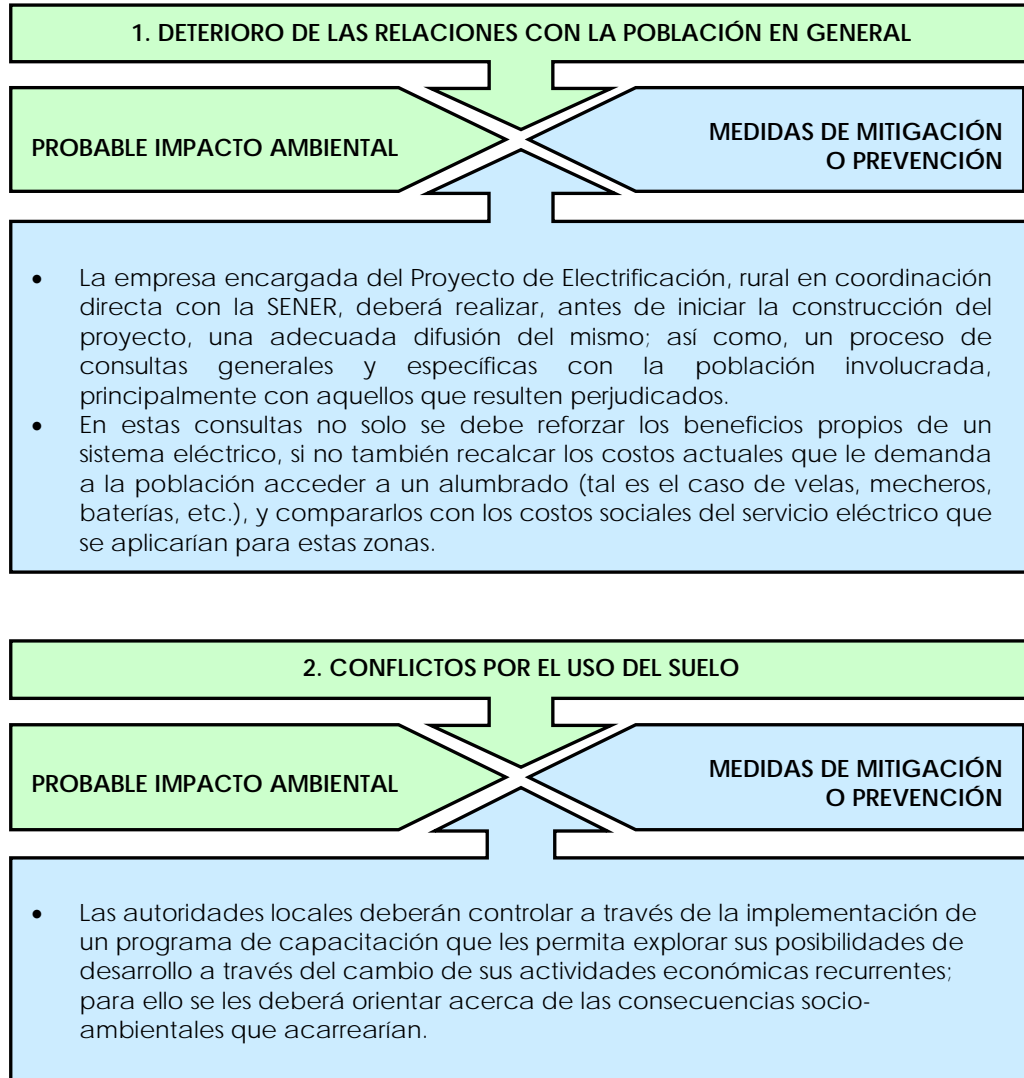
1. DETERIORO DE LAS RELACIONES CON LA POBLACIÓN EN GENERAL

PROBABLE IMPACTO AMBIENTAL

MEDIDAS DE MITIGACIÓN O PREVENCIÓN

- La empresa encargada del Proyecto de Electrificación, rural en coordinación directa con la SENER, deberá realizar, antes de iniciar la construcción del proyecto, una adecuada difusión del mismo; así como, un proceso de consultas generales y específicas con la población involucrada, principalmente con aquellos que resulten perjudicados.
- En estas consultas no solo se debe reforzar los beneficios propios de un sistema eléctrico, si no también recalcar los costos actuales que le demanda a la población acceder a un alumbrado (tal es el caso de velas, mecheros, baterías, etc.), y compararlos con los costos sociales del servicio eléctrico que se aplicarían para estas zonas.

2. CONFLICTOS POR EL USO DEL SUELO

PROBABLE IMPACTO AMBIENTAL

MEDIDAS DE MITIGACIÓN O PREVENCIÓN

- Las autoridades locales deberán controlar a través de la implementación de un programa de capacitación que les permita explorar sus posibilidades de desarrollo a través del cambio de sus actividades económicas recurrentes; para ello se les deberá orientar acerca de las consecuencias socio-ambientales que acarrearían.